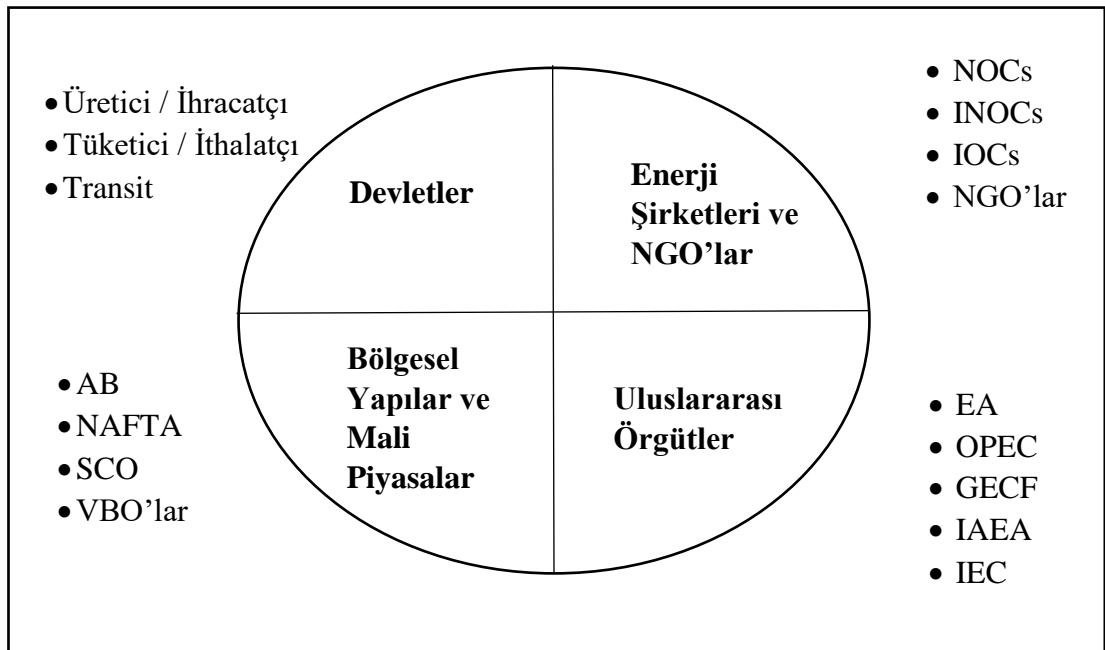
• Üretici / İhracatçı
• Tüketici / İthalatçı
• Transit

Devletler

Enerji Şirketleri ve NGO'lar

• NOCs
• INOCs
• IOCs
• NGO'lar

• AB
• NAFTA
• SCO
• VBO'lar

Bölgesel Yapılar ve Mali Piyasalar

Uluslararası Örgütler

• EA
• OPEC
• GECF
• IAEA
• IEC